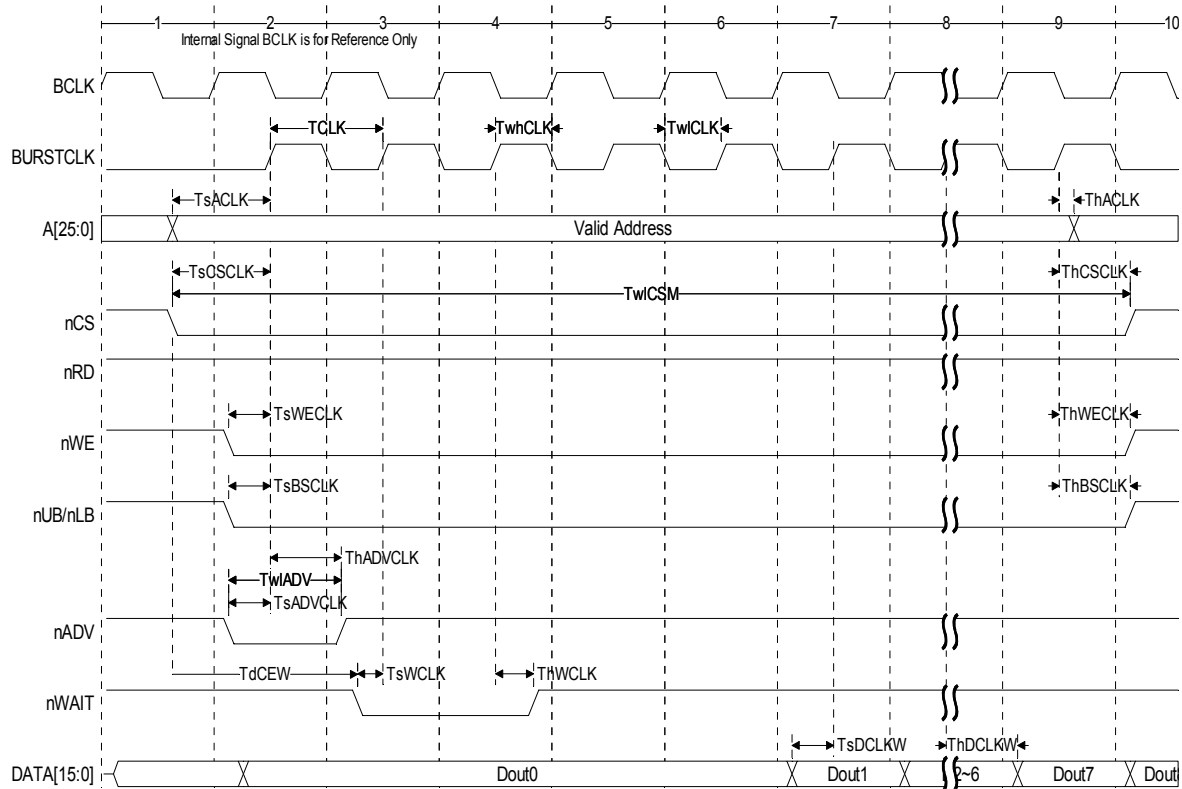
1 2 3 4 5 6 7 8 9 10

Internal Signal BCLK is for Reference Only

BCLK

TCLK TwhCLK TwlCLK

BURSTCLK

TsACLK ThACLK

A[25:0] Valid Address

TsCSCLK ThCSCLK

TwlCSM

nCS

nRD

TsWECLK ThWECLK

nWE

TsBSCLK ThBSCLK

nUB/nLB

ThADVCLK

TwlADV

TsADVCLK

nADV

TdCEW TsWCLK ThWCLK

nWAIT

TsDCLKW ThDCLKW

DATA[15:0] Dout0 Dout1 2~6 Dout7 Dout